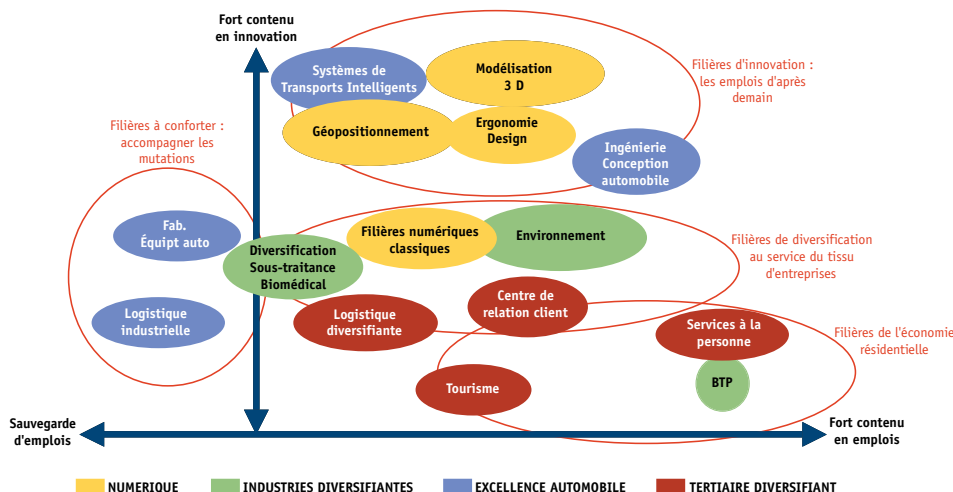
Fort contenu en innovation

Systèmes de Transports Intelligents

Modélisation 3 D

Filières d'innovation : les emplois d'après demain

Géopositionnement

Ergonomie Design

Ingénierie Conception automobile

Filières à conforter : accompagner les mutations

Fab. Équipt auto

Diversification Sous-traitance Biomédical

Filières numériques classiques

Environnement

Filières de diversification au service du tissu d'entreprises

Logistique industrielle

Logistique diversifiante

Centre de relation client

Services à la personne

Filières de l'économie résidentielle

Tourisme

BTP

Sauvegarde d'emplois

Fort contenu en emplois

NUMERIQUE

INDUSTRIES DIVERSIFIANTES

EXCELLENCE AUTOMOBILE

TERTIAIRE DIVERSIFIANT